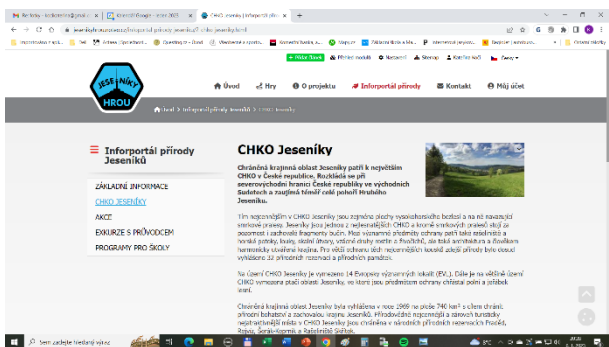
CHKO Jeseníky | Infoportál přírody

jesenikyhrou.cz/infoportal-prirody-jeseniku/chko-jeseniky.html

+ Přidat článek | Přihlásit mobil | Nastavení | Sitemap | Kontaktní kód | Česky

JESENÍKY HROU

Úvod | Hry | O projektu | Infoportál přírody | Kontakt | Můj účet

Úvod > Infoportál přírody Jeseníků > CHKO Jeseníky

Infoportál přírody Jeseníků

ZÁKLADNÍ INFORMACE
CHKO JESENÍKY
AKCE
EXKURZE S PRŮVODCEM
PROGRAMY PRO ŠKOLY

CHKO Jeseníky

Chráněná krajinná oblast Jeseníky patří k největším CHKO v České republice. Rozkládá se při severovýchodní hranici České republiky ve Východních Sudetech a zaujímá téměř celé pohoří Hrubého Jeseníku.

Tím nejcennějším v CHKO Jeseníky jsou zejména plochy vysokohorského bezlesí a na ně navazující smrkové pralesy. Jeseníky jsou jedním z nejbohatších CHKO a kromě smrkových pralesů stojí za pozornost i zachovalé fragmenty buků. Mezi významné přírodní ochrany patří také rašeliniště a horské potoky, louky, skalní útvary, vzácné druhy rostlin a živočichů, ale také architektura a člověkem harmonicky utvářená krajina. Pro větší ochranu nejcennějších částí přírody bylo dosud vyhlášeno 32 přírodních rezervací a přírodních památek.

Na území CHKO Jeseníky je vymezeno 14 Evropsky významných lokalit (EVL). Dále je na většině území CHKO vymezena ptačí oblast Jeseníky, ve které jsou předmětem ochrany chřástal polní a jeřábek lesní.

Chráněná krajinná oblast Jeseníky byla vyhlášena v roce 1969 na ploše 740 km² s cílem chránit přírodní bohatství a zachovalou krajinu Jeseníků. Přírodovědně nejcennější a zároveň turisticky nejatraktivnější místa v CHKO Jeseníky jsou chráněna v národních přírodních rezervacích Praděd, Rejvíz, Šerák-Keprník a Rašeliniště Skřítek.

Sem zadejte hledaný výraz